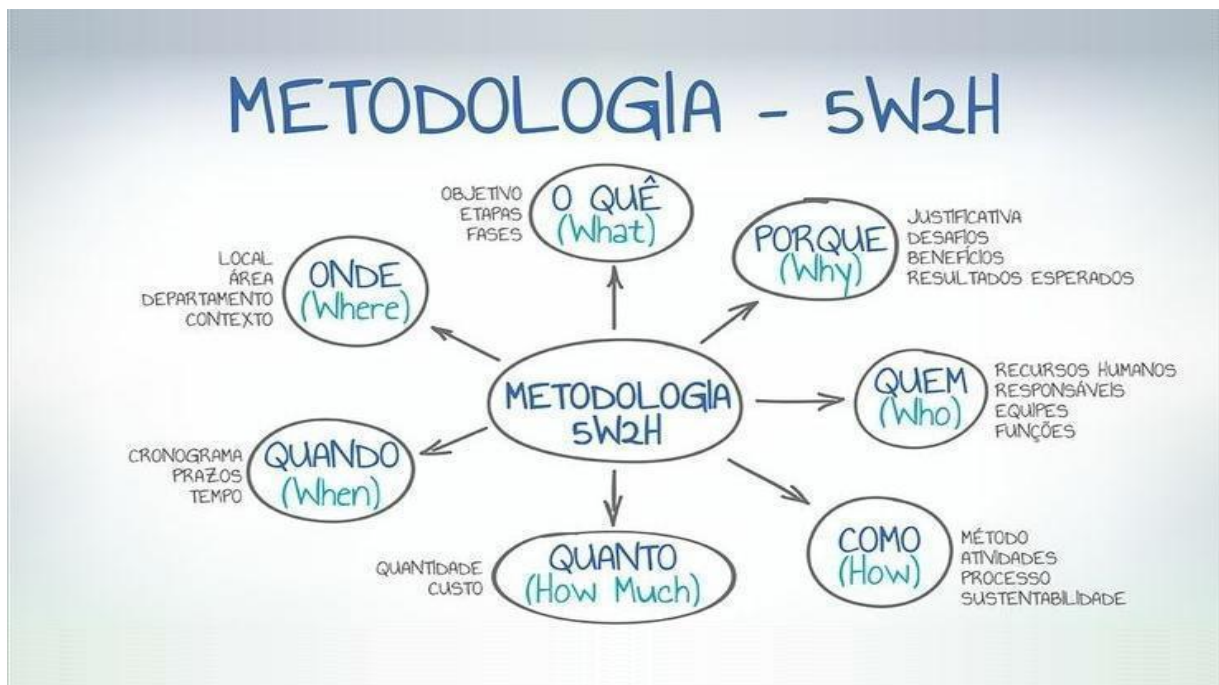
METODOLOGIA - 5W2H

OBJETIVO
ETAPAS
FASES

O QUÊ
(What)

PORQUE
(Why)

JUSTIFICATIVA
DESAFIOS
BENEFÍCIOS
RESULTADOS ESPERADOS

LOCAL
ÁREA
DEPARTAMENTO
CONTEXTO

ONDE
(Where)

METODOLOGIA
5W2H

QUEM
(Who)

RECURSOS HUMANOS
RESPONSÁVEIS
EQUIPES
FUNÇÕES

CRONOGRAMA
PRAZOS
TEMPO

QUANDO
(When)

QUANTIDADE
CUSTO

QUANTO
(How Much)

COMO
(How)

MÉTODO
ATIVIDADES
PROCESSO
SUSTENTABILIDADE